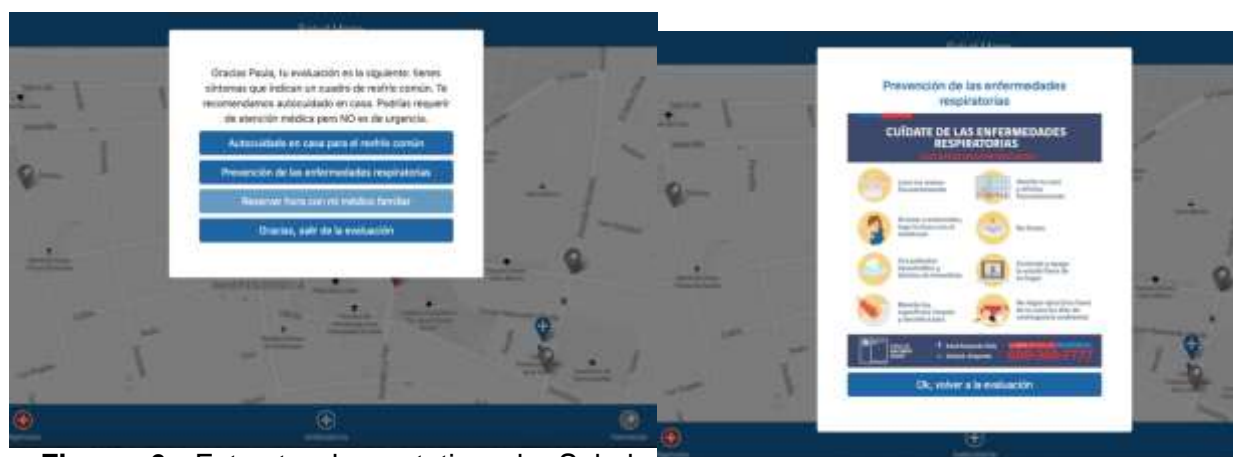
Salud Mapa

Gracias Paula, tu evaluación es la siguiente: tienes síntomas que indican un cuadro de resfrío común. Te recomendamos autocuidado en casa. Podrías requerir de atención médica pero NO es de urgencia.

Autocuidado en casa para el resfrío común

Prevención de las enfermedades respiratorias

Reservar hora con mi médico familiar

Gracias, salir de la evaluación

Salud Mapa

Prevención de las enfermedades respiratorias

CUÍDATE DE LAS ENFERMEDADES RESPIRATORIAS

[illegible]

600-360-7777

Ok, volver a la evaluación

Figura 6. Extracto de prototipo de Salud